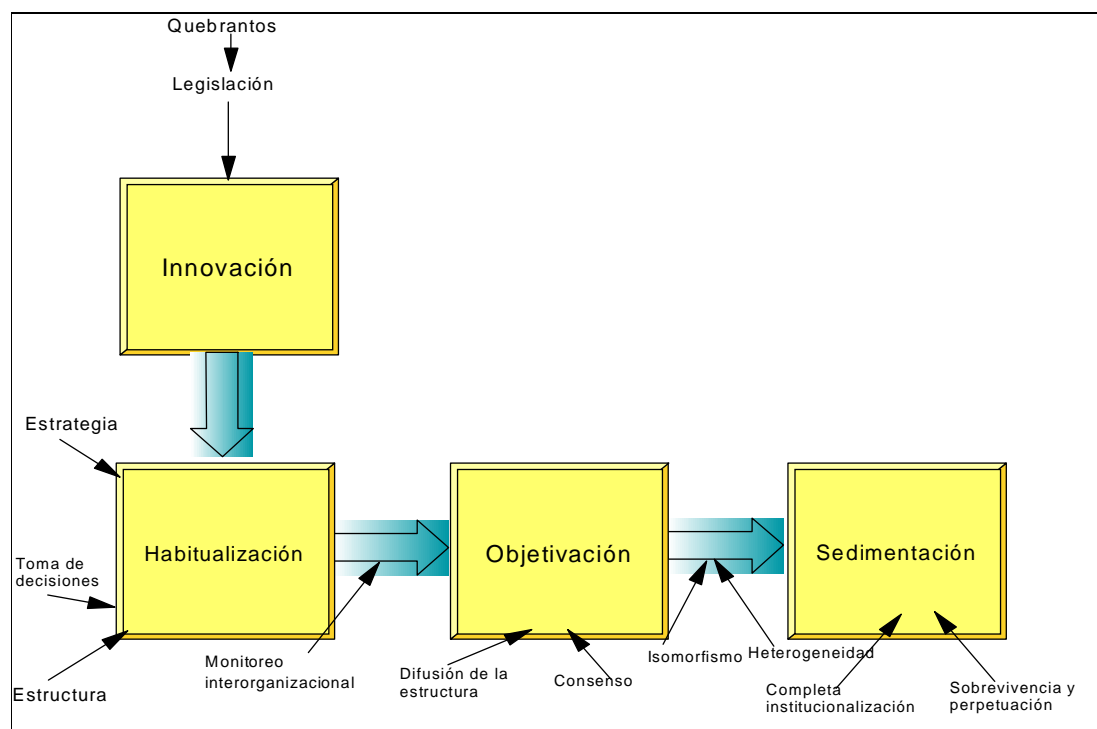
Quebrantos

Legislación

Innovación

Estrategia

Habitualización

Toma de decisiones

Estructura

Monitoreo interorganizacional

Objetivación

Difusión de la estructura

Consenso

Isomorfismo

Heterogeneidad

Sedimentación

Completa institucionalización

Sobrevivencia y perpetuación